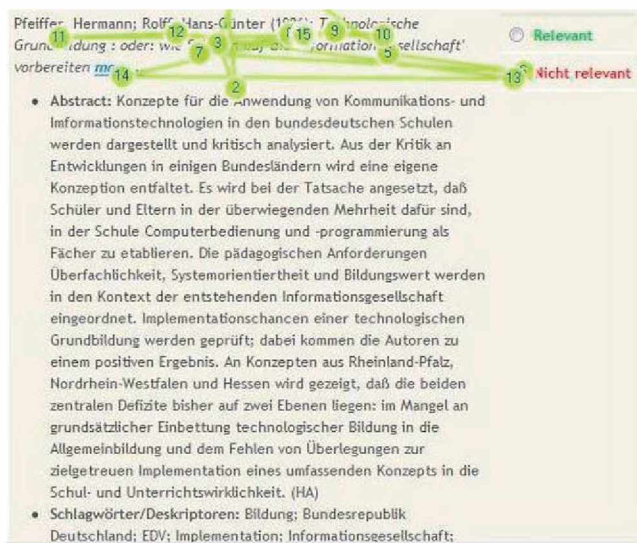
Pfeiffer, Hermann; Rolff, Hans-Günter (19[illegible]): T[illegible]nologische Grun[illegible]dung : oder: wie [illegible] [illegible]formations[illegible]esellschaft' vorbereiten m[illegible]

11 12 3 7 15 9 10 5 14 2 13

Relevant

Nicht relevant

• Abstract: Konzepte für die Anwendung von Kommunikations- und Imformationstechnologien in den bundesdeutschen Schulen werden dargestellt und kritisch analysiert. Aus der Kritik an Entwicklungen in einigen Bundesländern wird eine eigene Konzeption entfaltet. Es wird bei der Tatsache angesetzt, daß Schüler und Eltern in der überwiegenden Mehrheit dafür sind, in der Schule Computerbedienung und -programmierung als Fächer zu etablieren. Die pädagogischen Anforderungen Überfachlichkeit, Systemorientiertheit und Bildungswert werden in den Kontext der entstehenden Informationsgesellschaft eingeordnet. Implementationschancen einer technologischen Grundbildung werden geprüft; dabei kommen die Autoren zu einem positiven Ergebnis. An Konzepten aus Rheinland-Pfalz, Nordrhein-Westfalen und Hessen wird gezeigt, daß die beiden zentralen Defizite bisher auf zwei Ebenen liegen: im Mangel an grundsätzlicher Einbettung technologischer Bildung in die Allgemeinbildung und dem Fehlen von Überlegungen zur zielgetreuen Implementation eines umfassenden Konzepts in die Schul- und Unterrichtswirklichkeit. (HA)

• Schlagwörter/Deskriptoren: Bildung; Bundesrepublik Deutschland; EDV; Implementation; Informationsgesellschaft;